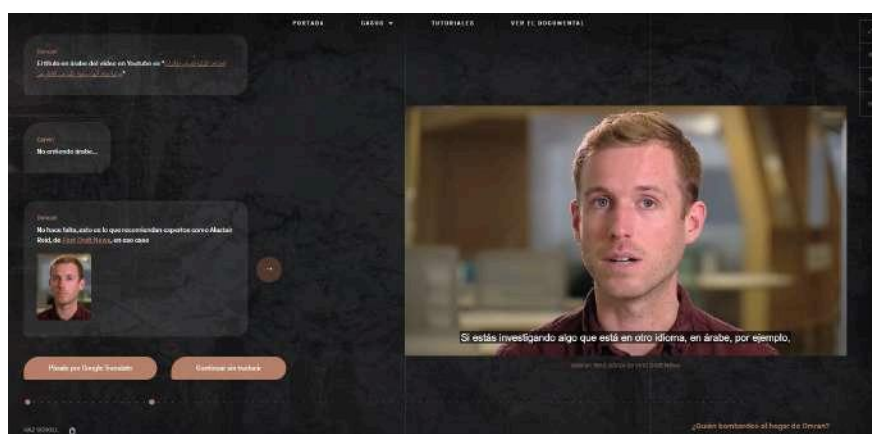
PORTADA CASOS ▾ TUTORIALES VER EL DOCUMENTAL

Samuel
El título en árabe del vídeo en Youtube es "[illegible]"

Carlos
No entiendo árabe...

Samuel
No hace falta, esto es lo que recomiendan expertos como Alastair Reid, de First Draft News, en ese caso

Pásalo por Google Translate

Continuar sin traducir

Si estás investigando algo que está en otro idioma, en árabe, por ejemplo,

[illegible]

¿Quién bombardeó el hogar de Omran?

HAZ SCROLL